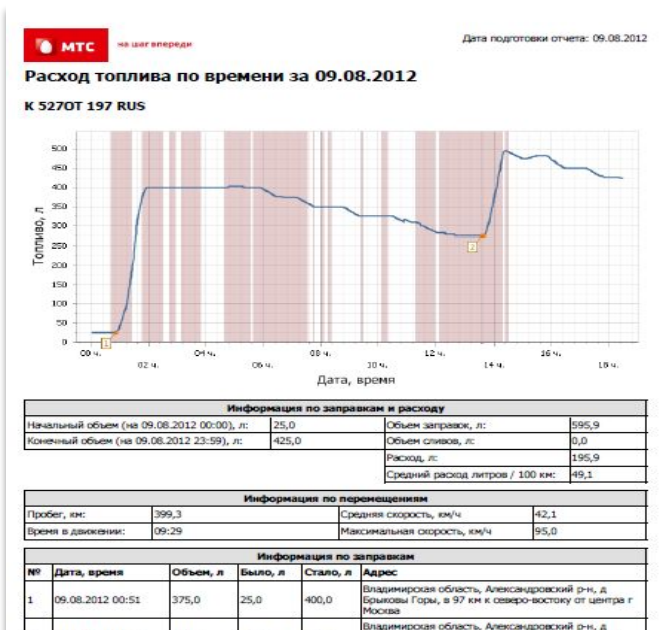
МТС на шаг впереди

Дата подготовки отчета: 09.08.2012

Расход топлива по времени за 09.08.2012

К 527ОТ 197 RUS

500
450
400
350
300
250
200
150
100
50
0

Топливо, л

00 ч.
02 ч.
04 ч.
06 ч.
08 ч.
10 ч.
12 ч.
14 ч.
16 ч.
18 ч.

Дата, время

1
2

| Информация по заправкам и расходу | | | |
|---|---|---|---|
| Начальный объем (на 09.08.2012 00:00), л: | 25,0 | Объем заправок, л: | 595,9 |
| Конечный объем (на 09.08.2012 23:59), л: | 425,0 | Объем сливов, л: | 0,0 |
| | | Расход, л: | 195,9 |
| | | Средний расход литров / 100 км: | 49,1 |

| Информация по перемещениям | | | |
|---|---|---|---|
| Пробег, км: | 399,3 | Средняя скорость, км/ч | 42,1 |
| Время в движении: | 09:29 | Максимальная скорость, км/ч | 95,0 |

| Информация по заправкам | | | | | |
|---|---|---|---|---|---|
| № | Дата, время | Объем, л | Было, л | Стало, л | Адрес |
| 1 | 09.08.2012 00:51 | 375,0 | 25,0 | 400,0 | Владимирская область, Александровский р-н, д Брыковы Горы, в 97 км к северо-востоку от центра г Москва |
| | | | | | Владимирская область, Александровский р-н, д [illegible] |